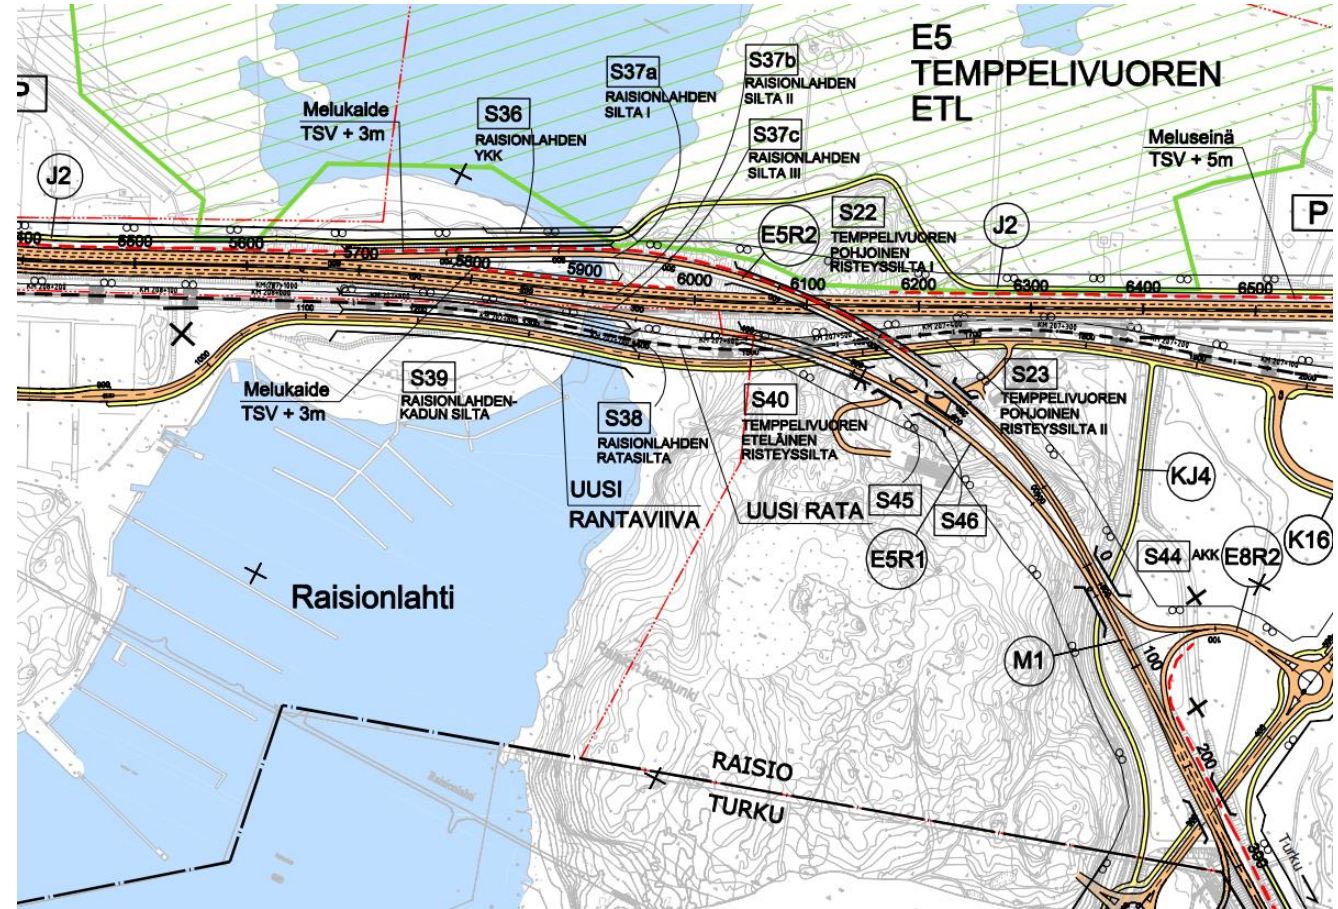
E5
TEMPPELIVUOREN
ETL

P

Melukaide
TSV + 3m

S36
RAISIONLAHDEN
YKK

S37a
RAISIONLAHDEN
SILTA I

S37b
RAISIONLAHDEN
SILTA II

S37c
RAISIONLAHDEN
SILTA III

Meluseinä
TSV + 5m

J2

5600
5600
5700
5800
5900
6000
6100
6200
6300
6400
6500

E5R2

S22
TEMPPELIVUOREN
POHJOINEN
RISTEYSSILTA I

J2

P

Melukaide
TSV + 3m

S39
RAISIONLAHDEN-
KADUN SILTA

S38
RAISIONLAHDEN
RATASILTA

S40
TEMPPELIVUOREN
ETELÄINEN
RISTEYSSILTA

S23
TEMPPELIVUOREN
POHJOINEN
RISTEYSSILTA II

UUSI
RANTAVIIVA

UUSI RATA

S45

S46

KJ4

E5R1

S44 AKK

E8R2

K16

Raisionlahti

M1

100

200

RAISIO
TURKU

Turku